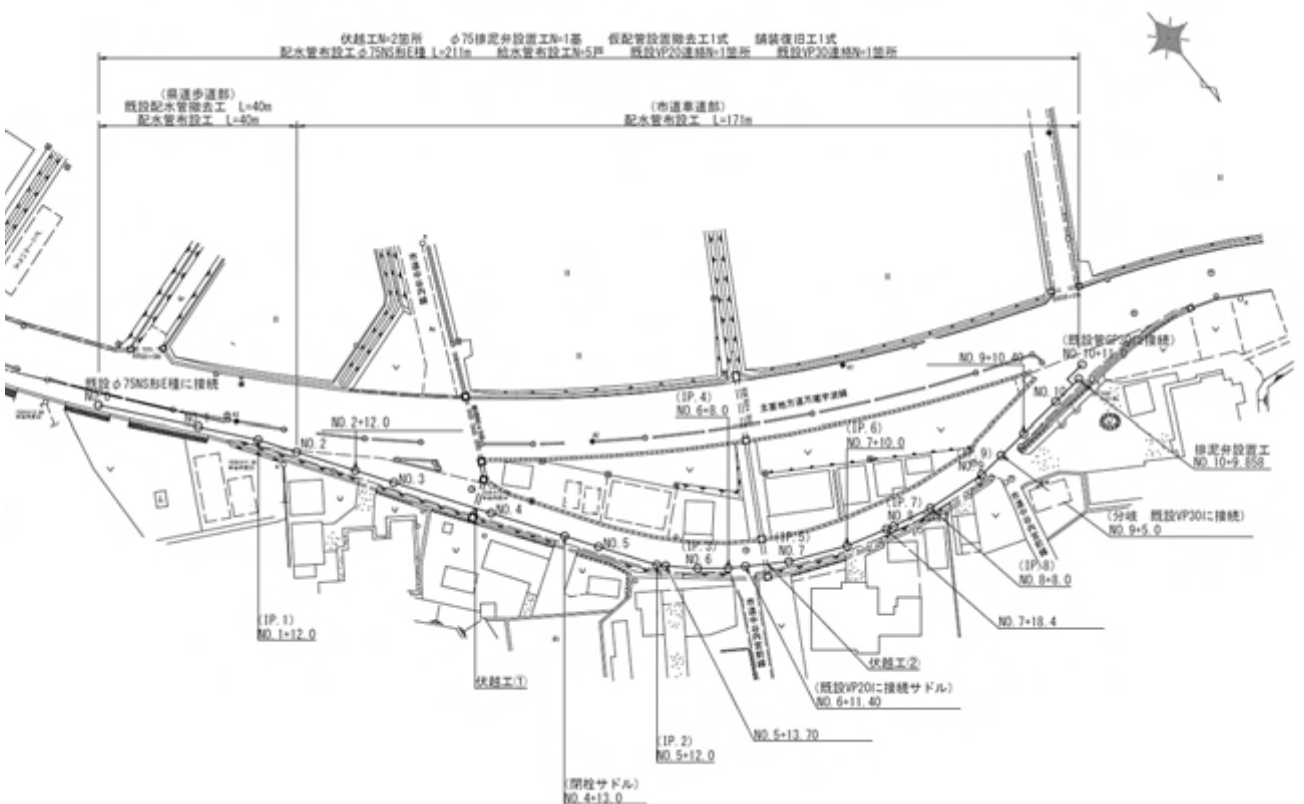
伏越工N=2箇所　φ75排泥弁設置工N=1基　仮配管設置撤去工1式　舗装復旧工1式
配水管布設工φ75NS形E種 L=211m　給水管布設工N=5戸　既設VP20連絡N=1箇所　既設VP30連絡N=1箇所

(県道歩道部)
既設配水管撤去工 L=40m
配水管布設工 L=40m

(市道車道部)
配水管布設工 L=171m

既設φ75NS形E種に接続
NO.0
NO.1
NO.2
NO.2+12.0
NO.3
NO.4
NO.5
(IP.4)
NO.6+8.0
NO.9+10.40
(既設管GP30に接続)
NO.10+18.0
NO.10
(IP.6)
NO.7+10.0
(IP.9)
(IP.7)
NO.8
(IP.3)
NO.6
(IP.5)
NO.7
排泥弁設置工
NO.10+9.858
(分岐 既設VP30に接続)
NO.9+5.0
(IP.8)
NO.8+8.0
NO.7+18.4
(IP.1)
NO.1+12.0
伏越工①
伏越工②
(既設VP20に接続サドル)
NO.6+11.40
NO.5+13.70
(IP.2)
NO.5+12.0
(閉栓サドル)
NO.4+13.0